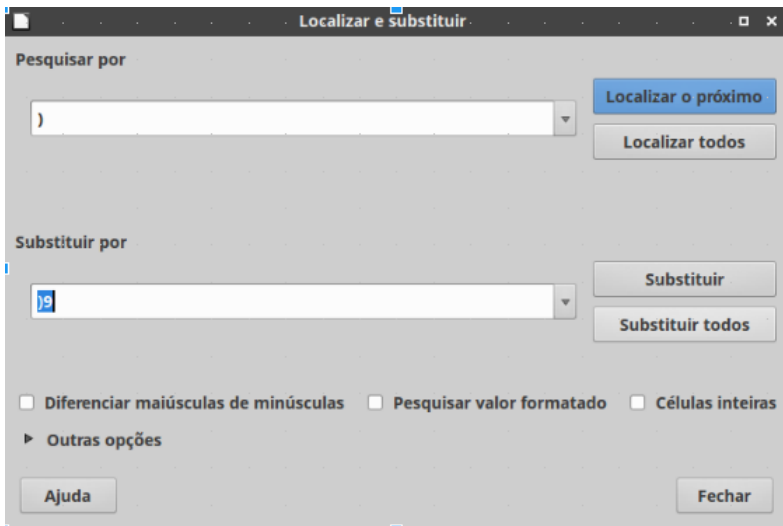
Localizar e substituir

Pesquisar por

)

Localizar o próximo

Localizar todos

Substituir por

)9

Substituir

Substituir todos

Diferenciar maiúsculas de minúsculas

Pesquisar valor formatado

Células inteiras

Outras opções

Ajuda

Fechar